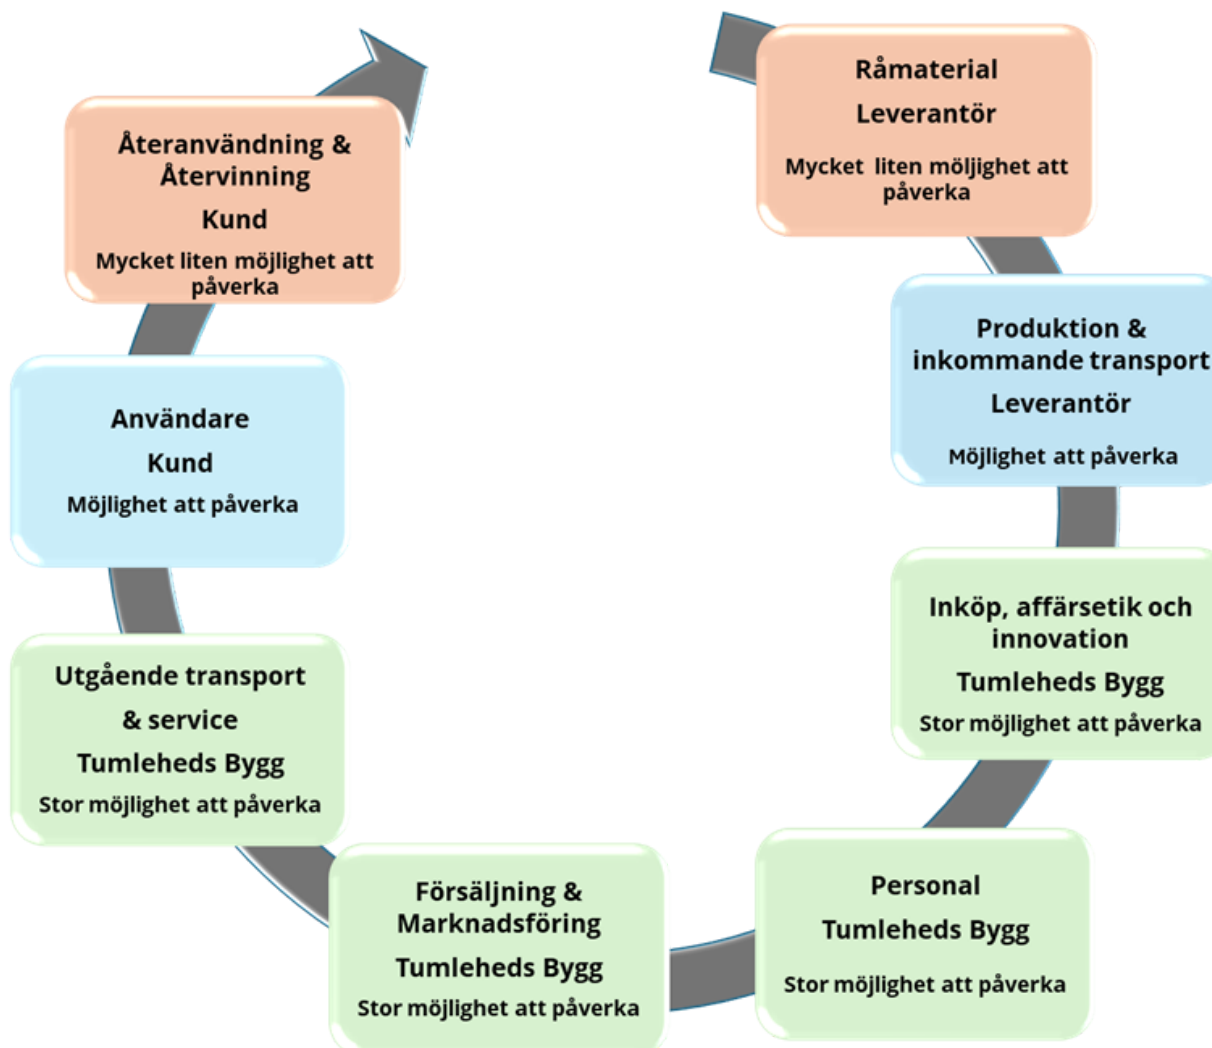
Råmaterial
Leverantör
Mycket liten möjlighet att påverka

Produktion & inkommande transport
Leverantör
Möjlighet att påverka

Inköp, affärsetik och innovation
Tumleheds Bygg
Stor möjlighet att påverka

Personal
Tumleheds Bygg
Stor möjlighet att påverka

Försäljning & Marknadsföring
Tumleheds Bygg
Stor möjlighet att påverka

Utgående transport & service
Tumleheds Bygg
Stor möjlighet att påverka

Användare
Kund
Möjlighet att påverka

Återanvändning & Återvinning
Kund
Mycket liten möjlighet att påverka